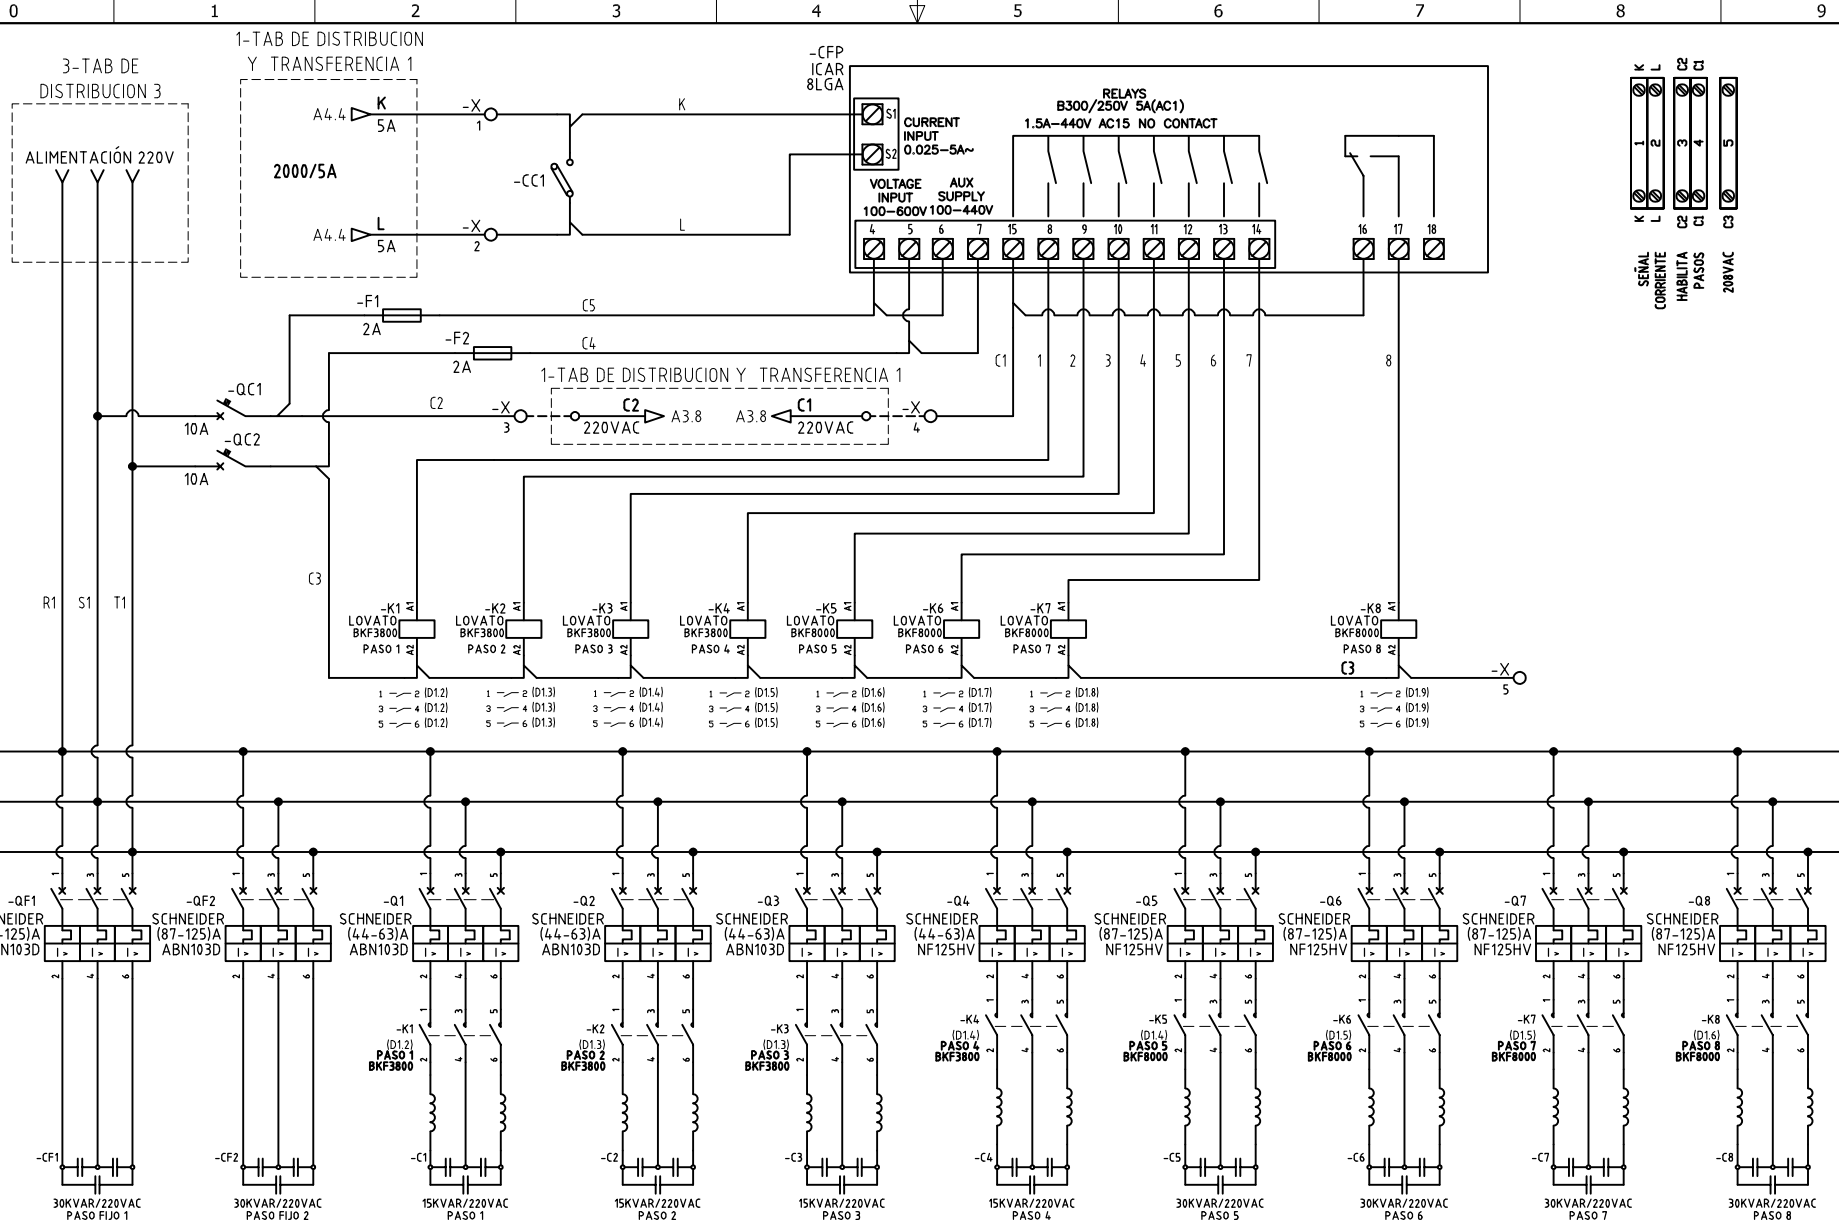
0 1 2 3 4 5 6 7 8 9

3-TAB DE DISTRIBUCION 3
ALIMENTACIÓN 220V

1-TAB DE DISTRIBUCION Y TRANSFERENCIA 1
A4.4 K 5A
2000/5A
A4.4 L 5A
-X 1
-X 2
K
L
-CC1

-CFP
ICAR
8LGA
S1
S2
CURRENT INPUT 0.025-5A~
RELAYS
B300/250V 5A(AC1)
1.5A-440V AC15 NO CONTACT
VOLTAGE INPUT 100-600V
AUX SUPPLY 100-440V
4 5 6 7 15 8 9 10 11 12 13 14 16 17 18

K L C2 C1
1 2 3 4 5
K L C2 C1 C3
SEÑAL CORRIENTE
HABILITA PASOS
208VAC

-F1 2A C5
-F2 2A C4
C1 1 2 3 4 5 6 7 8
-QC1 10A
-QC2 10A
1-TAB DE DISTRIBUCION Y TRANSFERENCIA 1
C2 -X 3
C2 220VAC A3.8
A3.8 C1 220VAC
-X 4
C3
R1 S1 T1

-K1 LOVATO BKF3800 PASO 1 A1 A2
-K2 LOVATO BKF3800 PASO 2 A1 A2
-K3 LOVATO BKF3800 PASO 3 A1 A2
-K4 LOVATO BKF3800 PASO 4 A1 A2
-K5 LOVATO BKF8000 PASO 5 A1 A2
-K6 LOVATO BKF8000 PASO 6 A1 A2
-K7 LOVATO BKF8000 PASO 7 A1 A2
-K8 LOVATO BKF8000 PASO 8 A1 A2
C3
-X 5

1 2 (D1.2) 3 4 (D1.2) 5 6 (D1.2)
1 2 (D1.3) 3 4 (D1.3) 5 6 (D1.3)
1 2 (D1.4) 3 4 (D1.4) 5 6 (D1.4)
1 2 (D1.5) 3 4 (D1.5) 5 6 (D1.5)
1 2 (D1.6) 3 4 (D1.6) 5 6 (D1.6)
1 2 (D1.7) 3 4 (D1.7) 5 6 (D1.7)
1 2 (D1.8) 3 4 (D1.8) 5 6 (D1.8)
1 2 (D1.9) 3 4 (D1.9) 5 6 (D1.9)

-QF1 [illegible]NEIDER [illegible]-125)A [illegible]N103D
-QF2 SCHNEIDER (87-125)A ABN103D
-Q1 SCHNEIDER (44-63)A ABN103D
-Q2 SCHNEIDER (44-63)A ABN103D
-Q3 SCHNEIDER (44-63)A ABN103D
-Q4 SCHNEIDER (44-63)A NF125HV
-Q5 SCHNEIDER (87-125)A NF125HV
-Q6 SCHNEIDER (87-125)A NF125HV
-Q7 SCHNEIDER (87-125)A NF125HV
-Q8 SCHNEIDER (87-125)A NF125HV

-K1 (D1.2) PASO 1 BKF3800
-K2 (D1.3) PASO 2 BKF3800
-K3 (D1.3) PASO 3 BKF3800
-K4 (D1.4) PASO 4 BKF3800
-K5 (D1.4) PASO 5 BKF8000
-K6 (D1.5) PASO 6 BKF8000
-K7 (D1.5) PASO 7 BKF8000
-K8 (D1.6) PASO 8 BKF8000

-CF1 30KVAR/220VAC PASO FIJO 1
-CF2 30KVAR/220VAC PASO FIJO 2
-C1 15KVAR/220VAC PASO 1
-C2 15KVAR/220VAC PASO 2
-C3 15KVAR/220VAC PASO 3
-C4 15KVAR/220VAC PASO 4
-C5 30KVAR/220VAC PASO 5
-C6 30KVAR/220VAC PASO 6
-C7 30KVAR/220VAC PASO 7
-C8 30KVAR/220VAC PASO 8